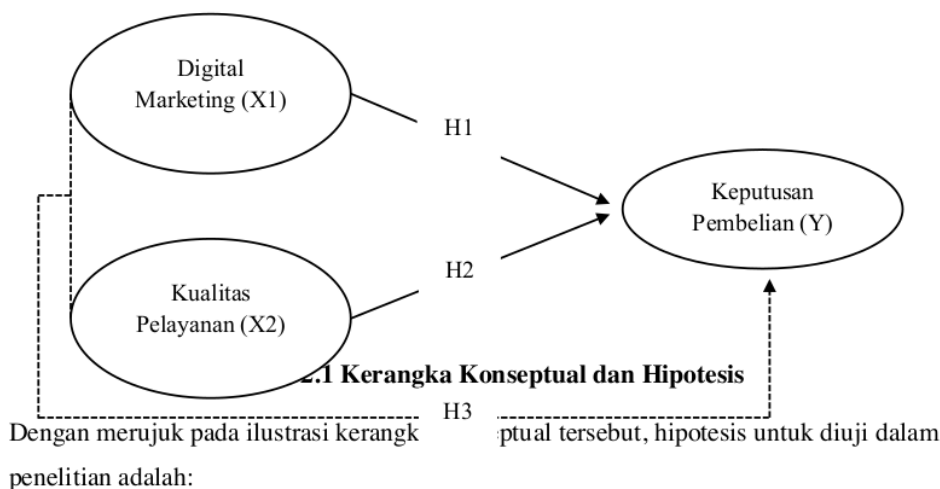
Digital Marketing (X1)

H1

Keputusan Pembelian (Y)

H2

Kualitas Pelayanan (X2)

2.1 Kerangka Konseptual dan Hipotesis

H3

Dengan merujuk pada ilustrasi kerangk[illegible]ptual tersebut, hipotesis untuk diuji dalam penelitian adalah: